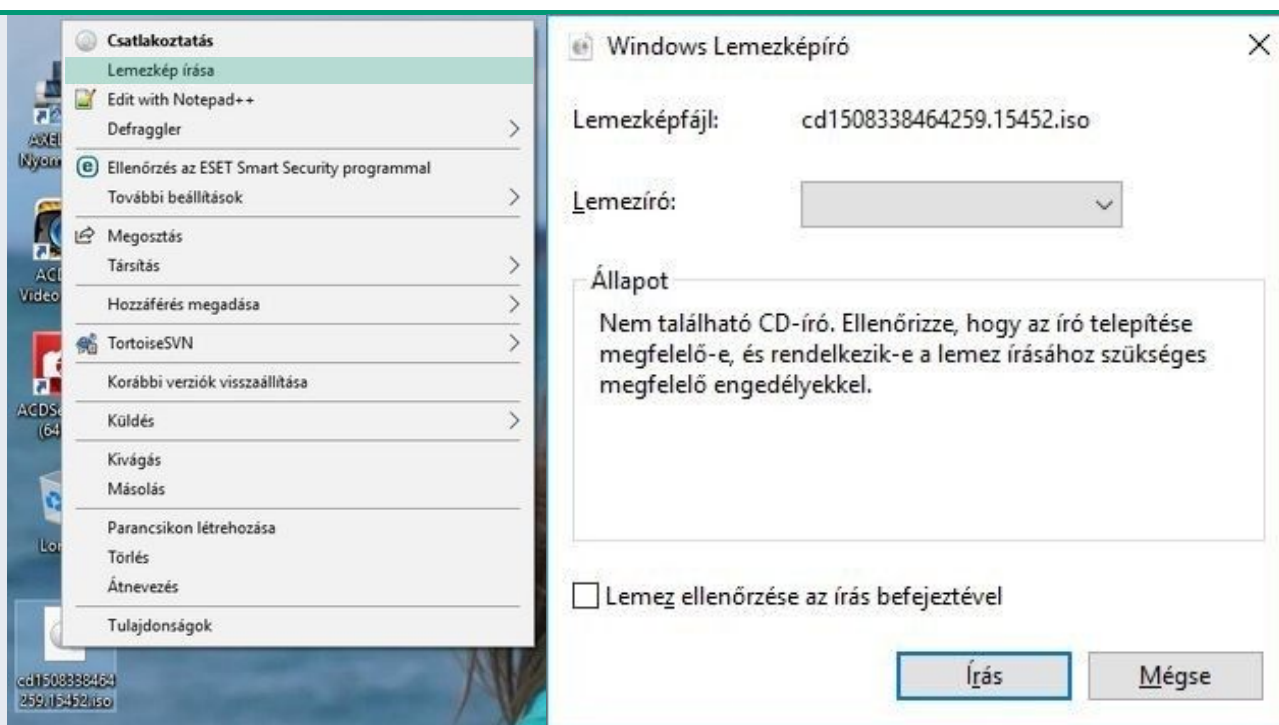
AXEL Nyom

ACI Video

ACDSe (64

Lo

cd1508338464259.15452.iso

Csatlakoztatás
Lemezkép írása
Edit with Notepad++
Defraggler
Ellenőrzés az ESET Smart Security programmal
További beállítások
Megosztás
Társítás
Hozzáférés megadása
TortoiseSVN
Korábbi verziók visszaállítása
Küldés
Kivágás
Másolás
Parancsikon létrehozása
Törlés
Átnevezés
Tulajdonságok

Windows Lemezképíró

Lemezképfájl: cd1508338464259.15452.iso

Lemezíró:

Állapot

Nem található CD-író. Ellenőrizze, hogy az író telepítése megfelelő-e, és rendelkezik-e a lemez írásához szükséges megfelelő engedélyekkel.

Lemez ellenőrzése az írás befejeztével

Írás

Mégse